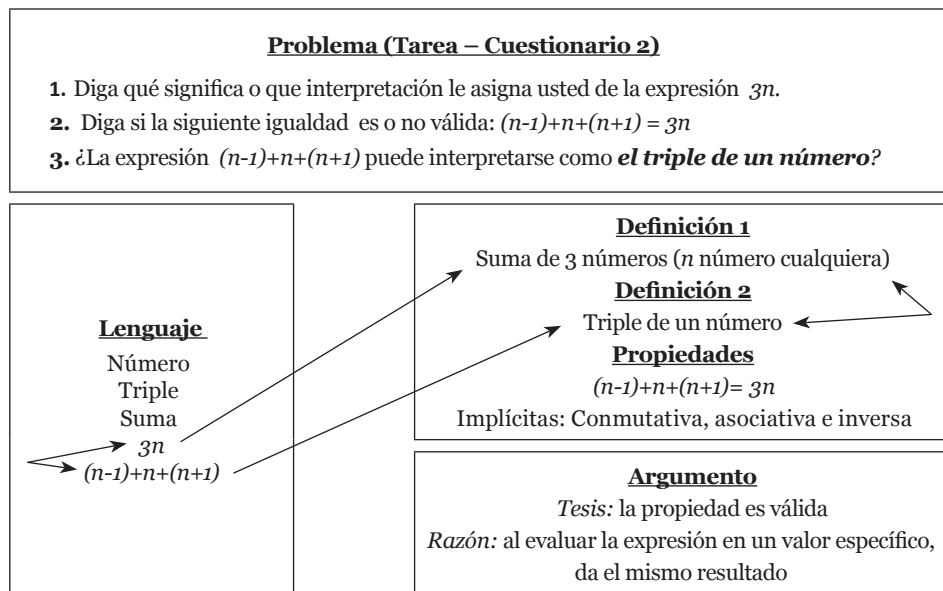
**Problema (Tarea – Cuestionario 2)**

**1.** Diga qué significa o que interpretación le asigna usted de la expresión $3n$.

**2.** Diga si la siguiente igualdad es o no válida: $(n-1)+n+(n+1) = 3n$

**3.** ¿La expresión $(n-1)+n+(n+1)$ puede interpretarse como ***el triple de un número***?

**Lenguaje**
Número
Triple
Suma
$3n$
$(n-1)+n+(n+1)$

**Definición 1**
Suma de 3 números ($n$ número cualquiera)

**Definición 2**
Triple de un número

**Propiedades**
$(n-1)+n+(n+1)= 3n$
Implícitas: Conmutativa, asociativa e inversa

**Argumento**
*Tesis:* la propiedad es válida
*Razón:* al evaluar la expresión en un valor específico, da el mismo resultado